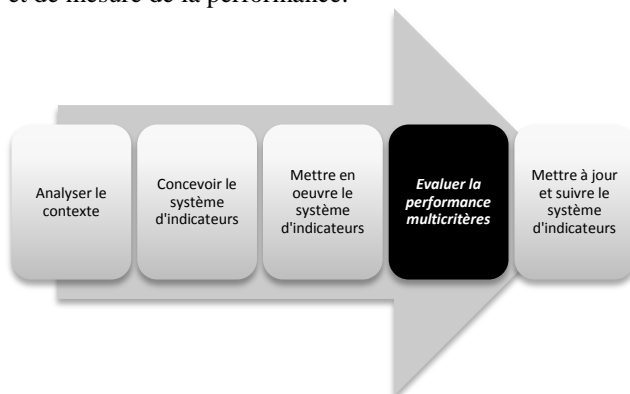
et de mesure de la performance.

Analyser le contexte

Concevoir le système d'indicateurs

Mettre en oeuvre le système d'indicateurs

*Evaluer la performance multicritères*

Mettre à jour et suivre le système d'indicateurs